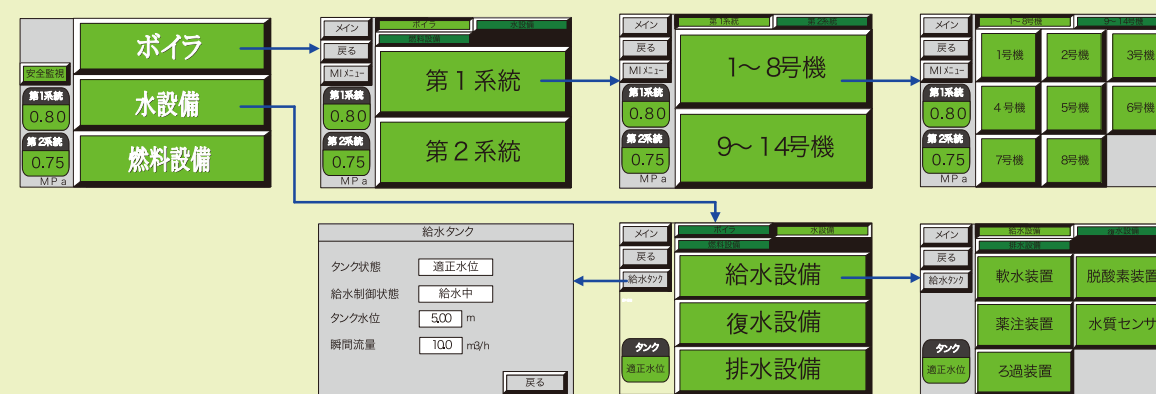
安全監視
第1系統
0.80
第2系統
0.75
MPa
ボイラ
水設備
燃料設備

メイン
戻る
MIメニュー
ボイラ
水設備
燃料設備
第1系統
0.80
第2系統
0.75
MPa
第１系統
第２系統

メイン
戻る
MIメニュー
第1系統
第2系統
第1系統
0.80
第2系統
0.75
MPa
1～８号機
9～14号機

メイン
戻る
MIメニュー
1～8号機
9～14号機
第1系統
0.80
第2系統
0.75
MPa
1号機
2号機
3号機
4号機
5号機
6号機
7号機
8号機

給水タンク
タンク状態 適正水位
給水制御状態 給水中
タンク水位 5.00 m
瞬間流量 10.0 m3/h
戻る

メイン
戻る
給水タンク
ボイラ
水設備
燃料設備
タンク
適正水位
給水設備
復水設備
排水設備

メイン
戻る
給水タンク
給水設備
復水設備
排水設備
タンク
適正水位
軟水装置
脱酸素装置
薬注装置
水質センサ
ろ過装置